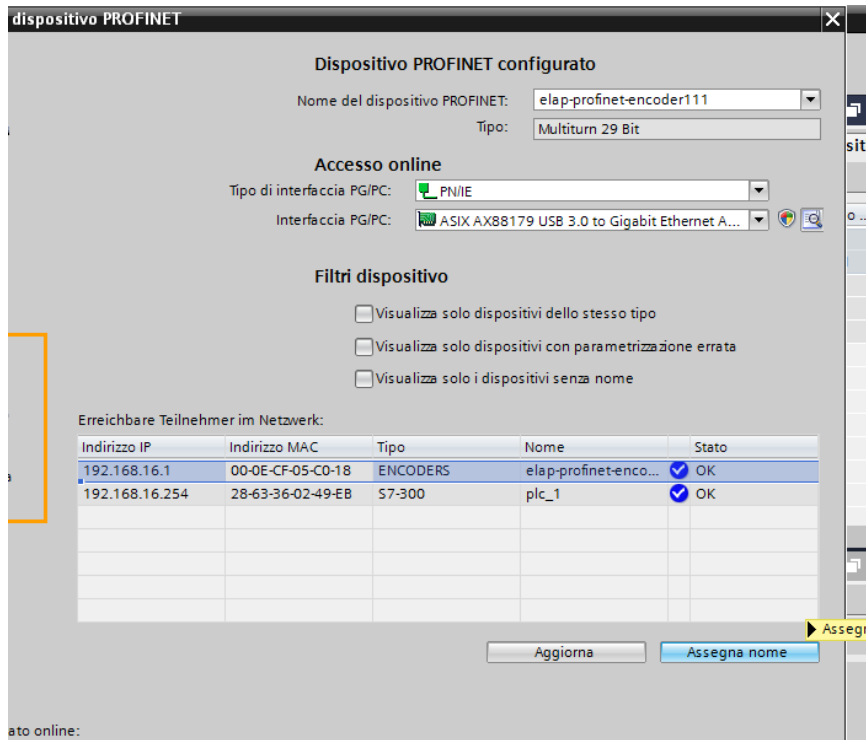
dispositivo PROFINET

Dispositivo PROFINET configurato

Nome del dispositivo PROFINET: elap-profinet-encoder111

Tipo: Multiturn 29 Bit

Accesso online

Tipo di interfaccia PG/PC: PN/IE

Interfaccia PG/PC: ASIX AX88179 USB 3.0 to Gigabit Ethernet A...

Filtri dispositivo

Visualizza solo dispositivi dello stesso tipo

Visualizza solo dispositivi con parametrizzazione errata

Visualizza solo i dispositivi senza nome

Erreichbare Teilnehmer im Netzwerk:

| Indirizzo IP | Indirizzo MAC | Tipo | Nome | | Stato |
|---|---|---|---|---|---|
| 192.168.16.1 | 00-0E-CF-05-C0-18 | ENCODERS | elap-profinet-enco... | | OK |
| 192.168.16.254 | 28-63-36-02-49-EB | S7-300 | plc_1 | | OK |

Aggiorna

Assegna nome

Assegn

sit

ato online: